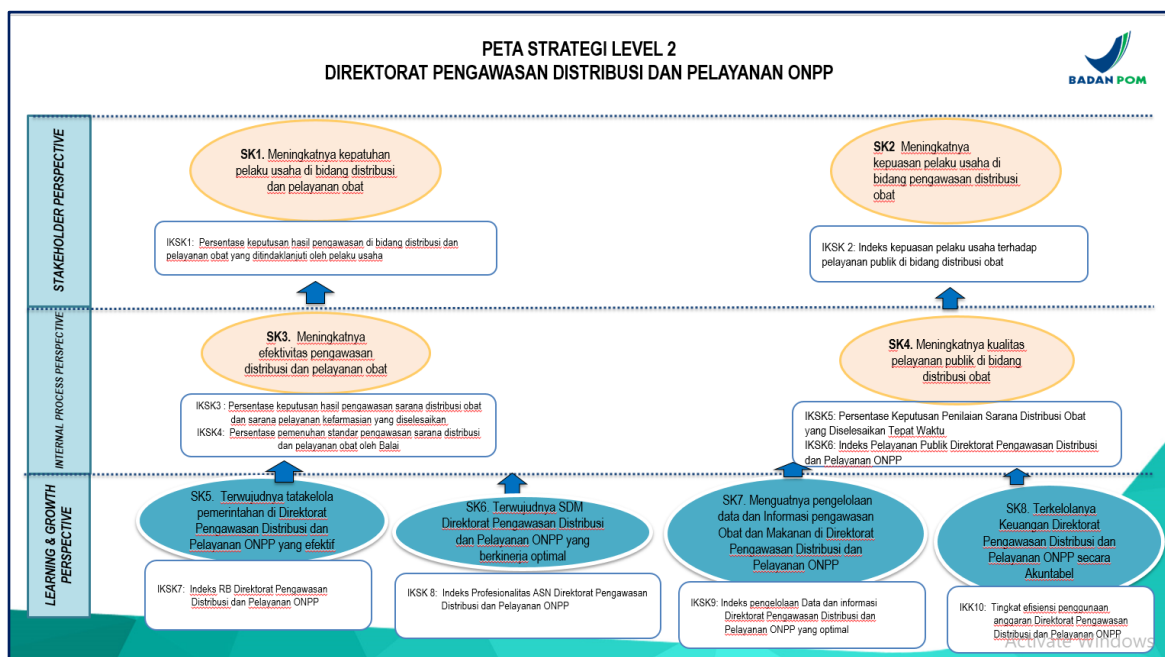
PETA STRATEGI LEVEL 2
DIREKTORAT PENGAWASAN DISTRIBUSI DAN PELAYANAN ONPP

BADAN POM

STAKEHOLDER PERSPECTIVE

SK1. Meningkatnya kepatuhan pelaku usaha di bidang distribusi dan pelayanan obat

IKSK1: Persentase keputusan hasil pengawasan di bidang distribusi dan pelayanan obat yang ditindaklanjuti oleh pelaku usaha

SK2 Meningkatnya kepuasan pelaku usaha di bidang pengawasan distribusi obat

IKSK 2: Indeks kepuasan pelaku usaha terhadap pelayanan publik di bidang distribusi obat

INTERNAL PROCESS PERSPECTIVE

SK3. Meningkatnya efektivitas pengawasan distribusi dan pelayanan obat

IKSK3 : Persentase keputusan hasil pengawasan sarana distribusi obat dan sarana pelayanan kefarmasian yang diselesaikan
IKSK4: Persentase pemenuhan standar pengawasan sarana distribusi dan pelayanan obat oleh Balai

SK4. Meningkatnya kualitas pelayanan publik di bidang distribusi obat

IKSK5: Persentase Keputusan Penilaian Sarana Distribusi Obat yang Diselesaikan Tepat Waktu
IKSK6: Indeks Pelayanan Publik Direktorat Pengawasan Distribusi dan Pelayanan ONPP

LEARNING & GROWTH PERSPECTIVE

SK5. Terwujudnya tatakelola pemerintahan di Direktorat Pengawasan Distribusi dan Pelayanan ONPP yang efektif

IKSK7: Indeks RB Direktorat Pengawasan Distribusi dan Pelayanan ONPP

SK6. Terwujudnya SDM Direktorat Pengawasan Distribusi dan Pelayanan ONPP yang berkinerja optimal

IKSK 8: Indeks Profesionalitas ASN Direktorat Pengawasan Distribusi dan Pelayanan ONPP

SK7. Menguatnya pengelolaan data dan Informasi pengawasan Obat dan Makanan di Direktorat Pengawasan Distribusi dan Pelayanan ONPP

IKSK9: Indeks pengelolaan Data dan informasi Direktorat Pengawasan Distribusi dan Pelayanan ONPP yang optimal

SK8. Terkelolanya Keuangan Direktorat Pengawasan Distribusi dan Pelayanan ONPP secara Akuntabel

IKK10: Tingkat efisiensi penggunaan anggaran Direktorat Pengawasan Distribusi dan Pelayanan ONPP

Activate Windows